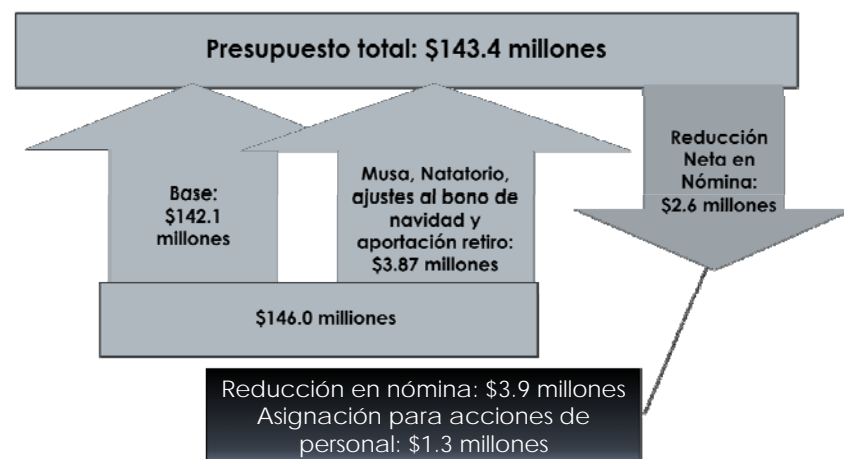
Presupuesto total: $143.4 millones

Base: $142.1 millones

Musa, Natatorio, ajustes al bono de navidad y aportación retiro: $3.87 millones

Reducción Neta en Nómina: $2.6 millones

$146.0 millliones

Reducción en nómina: $3.9 millones
Asignación para acciones de personal: $1.3 millones